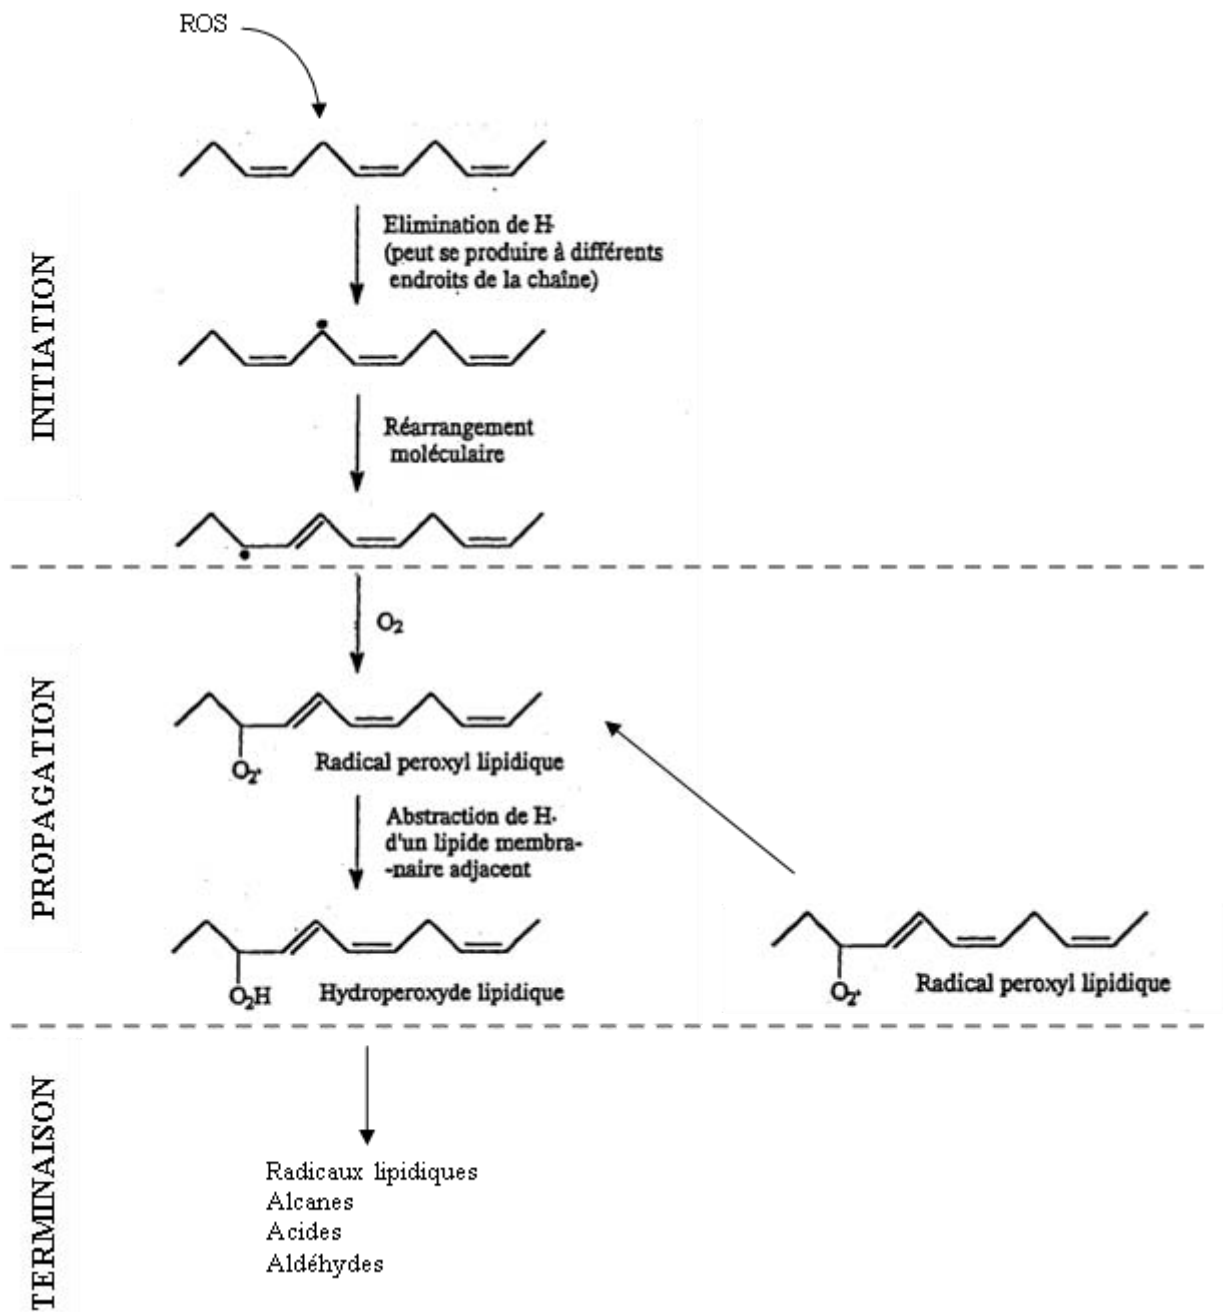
ROS

INITIATION

Elimination de H·
(peut se produire à différents endroits de la chaîne)

Réarrangement moléculaire

PROPAGATION

$O_2$

$O_2·$

Radical peroxyl lipidique

Abstraction de H· d'un lipide membranaire adjacent

$O_2H$

Hydroperoxyde lipidique

$O_2·$

Radical peroxyl lipidique

TERMINAISON

Radicaux lipidiques
Alcanes
Acides
Aldéhydes